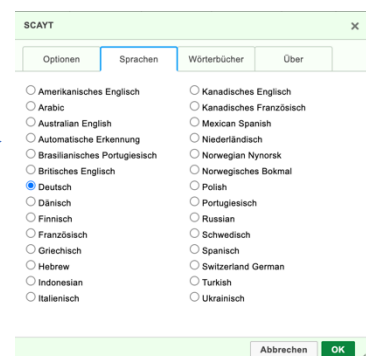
SCAYT ×

Optionen | Sprachen | Wörterbücher | Über

Amerikanisches Englisch
Arabic
Australian English
Automatische Erkennung
Brasilianisches Portugiesisch
Britisches Englisch
Deutsch
Dänisch
Finnisch
Französisch
Griechisch
Hebrew
Indonesian
Italienisch

Kanadisches Englisch
Kanadisches Französisch
Mexican Spanish
Niederländisch
Norwegian Nynorsk
Norwegisches Bokmal
Polish
Portugiesisch
Russian
Schwedisch
Spanisch
Switzerland German
Turkish
Ukrainisch

Abbrechen OK